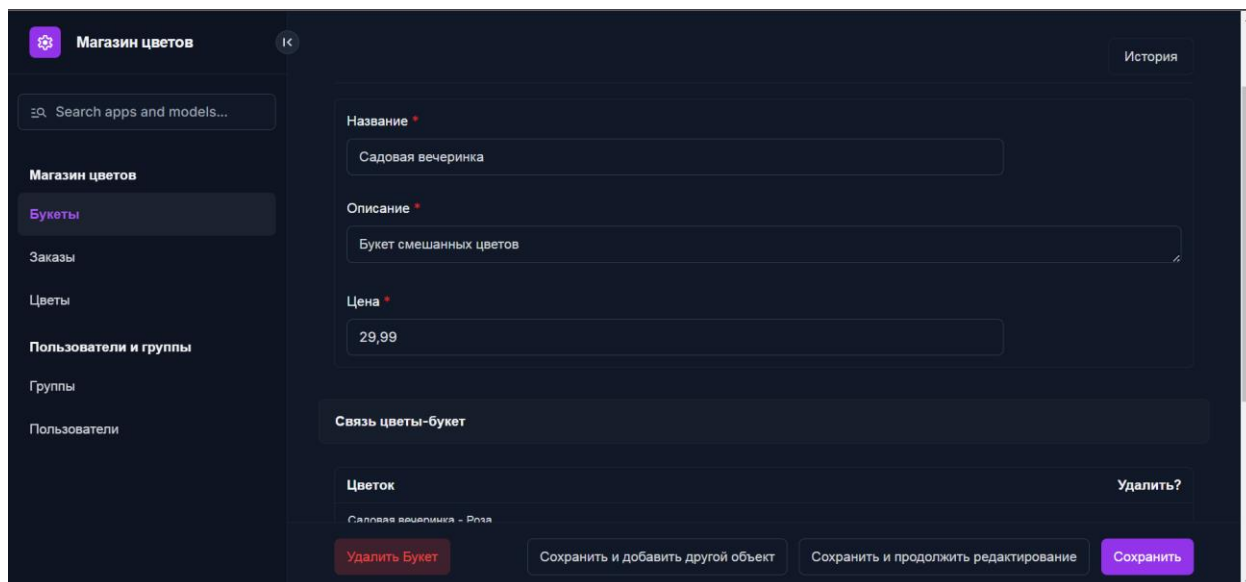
Магазин цветов

Search apps and models...

Магазин цветов

Букеты

Заказы

Цветы

Пользователи и группы

Группы

Пользователи

История

Название *

Садовая вечеринка

Описание *

Букет смешанных цветов

Цена *

29,99

Связь цветы-букет

Цветок

Удалить?

Садовая вечеринка - Роза

Удалить Букет

Сохранить и добавить другой объект

Сохранить и продолжить редактирование

Сохранить